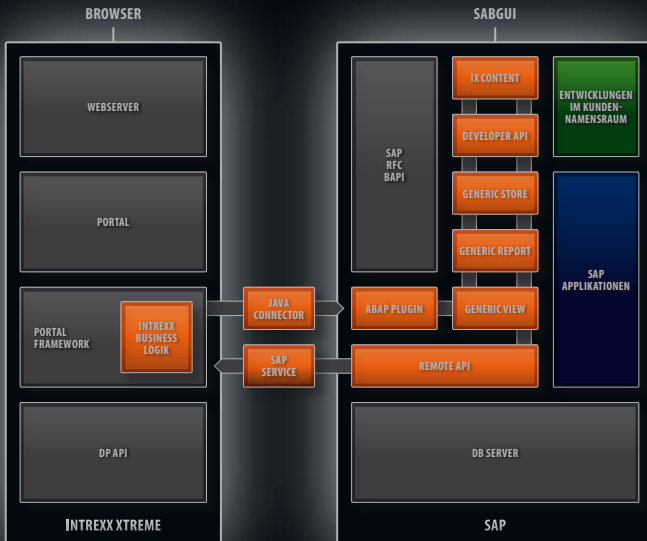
BROWSER

SABGUI

WEBSERVER

PORTAL

PORTAL FRAMEWORK

INTREXX BUSINESS LOGIK

DP API

INTREXX XTREME

JAVA CONNECTOR

SAP SERVICE

SAP RFC BAPI

IX CONTENT

DEVELOPER API

GENERIC STORE

GENERIC REPORT

ABAP PLUGIN

GENERIC VIEW

REMOTE API

ENTWICKLUNGEN IM KUNDEN-NAMENSRAUM

SAP APPLIKATIONEN

DB SERVER

SAP